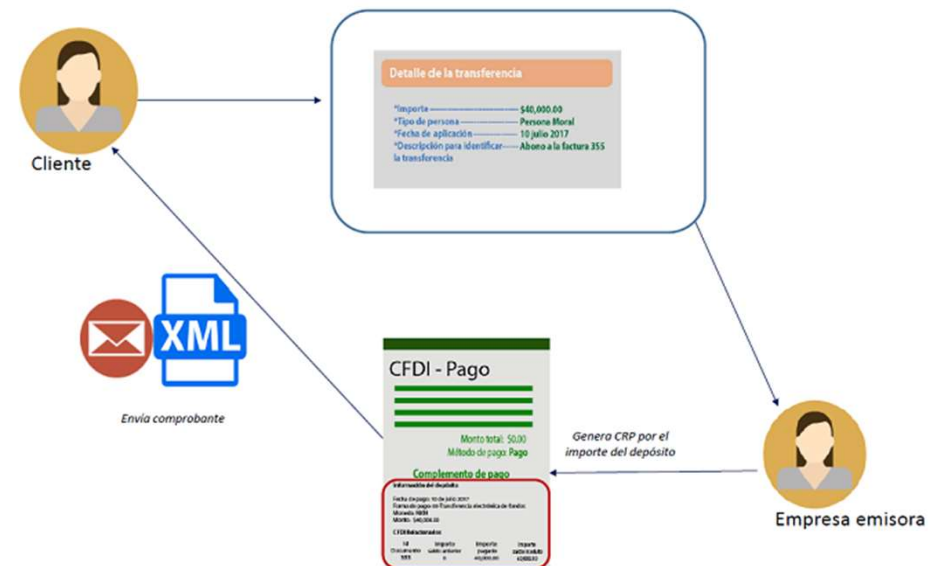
Cliente

Detalle de la transferencia

*Importe ---------------------------- \$40,000.00
*Tipo de persona ------------------ Persona Moral
*Fecha de aplicación -------------- 10 julio 2017
*Descripción para identificar ---- Abono a la factura 355
la transferencia

XML

Envía comprobante

CFDI - Pago

Monto total: \$0.00
Método de pago: Pago

Complemento de pago

Información del depósito

Fecha de pago: 10 de julio 2017
Forma de pago: 03 Transferencia electrónica de fondos
Moneda: MXN
Monto: \$40,000.00

CFDI Relacionados

| Id Documento 355 | Importe saldo anterior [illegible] | Importe pagado 40,000.00 | Importe saldo insoluto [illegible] |

Genera CRP por el importe del depósito

Empresa emisora